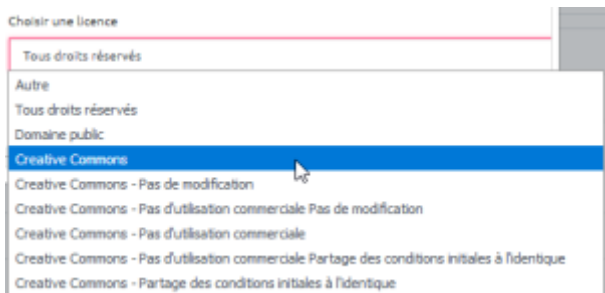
Choisir une licence

Tous droits réservés

Autre
Tous droits réservés
Domaine public
Creative Commons
Creative Commons - Pas de modification
Creative Commons - Pas d'utilisation commerciale Pas de modification
Creative Commons - Pas d'utilisation commerciale
Creative Commons - Pas d'utilisation commerciale Partage des conditions initiales à l'identique
Creative Commons - Partage des conditions initiales à l'identique